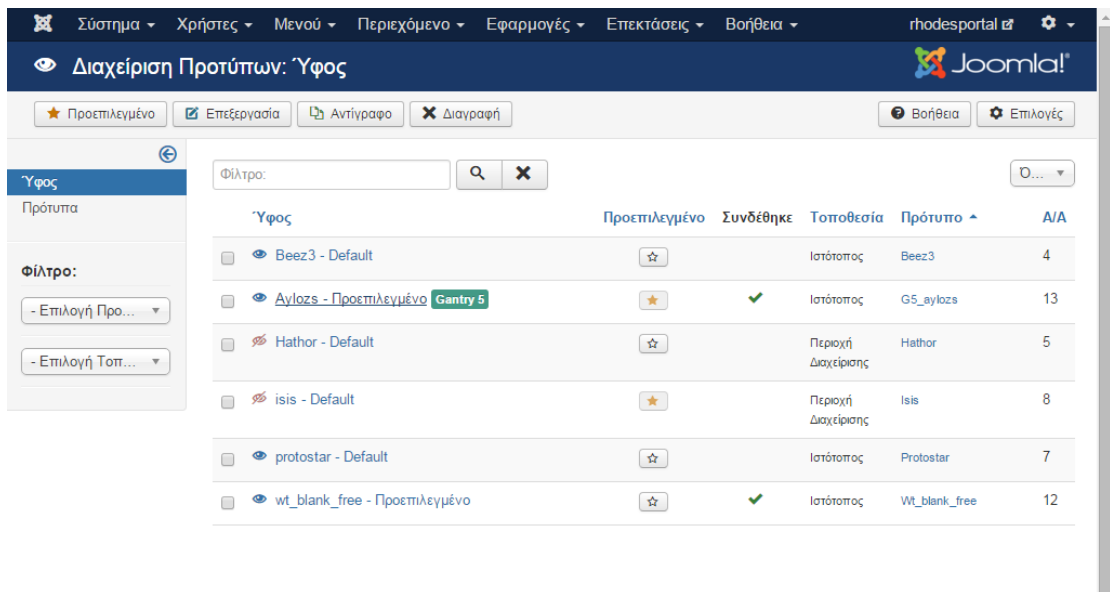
Σύστημα ▾ Χρήστες ▾ Μενού ▾ Περιεχόμενο ▾ Εφαρμογές ▾ Επεκτάσεις ▾ Βοήθεια ▾ rhodesportal

Διαχείριση Προτύπων: Ύφος

Joomla!®

Προεπιλεγμένο | Επεξεργασία | Αντίγραφο | Διαγραφή | Βοήθεια | Επιλογές

Ύφος
Πρότυπα

Φίλτρο:
- Επιλογή Προ... ▾
- Επιλογή Τοπ... ▾

Φίλτρο:

Ο... ▾

| | Ύφος | Προεπιλεγμένο | Συνδέθηκε | Τοποθεσία | Πρότυπο ▲ | Α/Α |
|---|---|---|---|---|---|---|
| | Beez3 - Default | ☆ | | Ιστότοπος | Beez3 | 4 |
| | Aylozs - Προεπιλεγμένο Gantry 5 | ★ | ✔ | Ιστότοπος | G5_aylozs | 13 |
| | Hathor - Default | ☆ | | Περιοχή Διαχείρισης | Hathor | 5 |
| | isis - Default | ★ | | Περιοχή Διαχείρισης | Isis | 8 |
| | protostar - Default | ☆ | | Ιστότοπος | Protostar | 7 |
| | wt_blank_free - Προεπιλεγμένο | ☆ | ✔ | Ιστότοπος | Wt_blank_free | 12 |